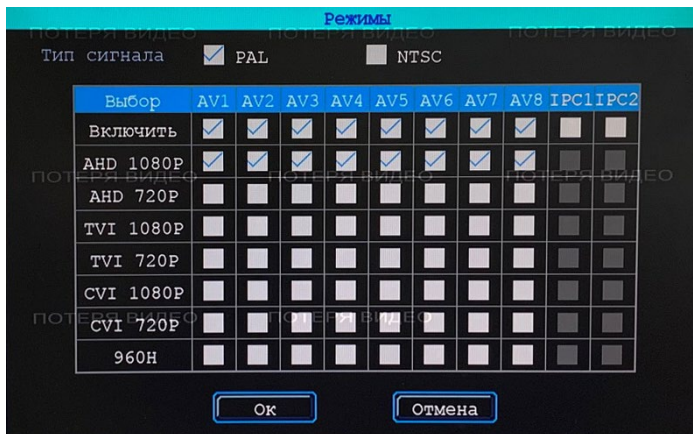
ПОТЕРЯ ВИДЕО Режимы ПОТЕРЯ ВИДЕО

Тип сигнала PAL NTSC

| Выбор | AV1 | AV2 | AV3 | AV4 | AV5 | AV6 | AV7 | AV8 | IPC1 | IPC2 |
|---|---|---|---|---|---|---|---|---|---|---|
| Включить | | | | | | | | | | |
| AHD 1080P | | | | | | | | | | |
| AHD 720P | | | | | | | | | | |
| TVI 1080P | | | | | | | | | | |
| TVI 720P | | | | | | | | | | |
| CVI 1080P | | | | | | | | | | |
| CVI 720P | | | | | | | | | | |
| 960H | | | | | | | | | | |

ПОТЕРЯ ВИДЕО ПОТЕРЯ ВИДЕО ПОТЕРЯ ВИДЕО ПОТЕРЯ ВИДЕО

Ок Отмена